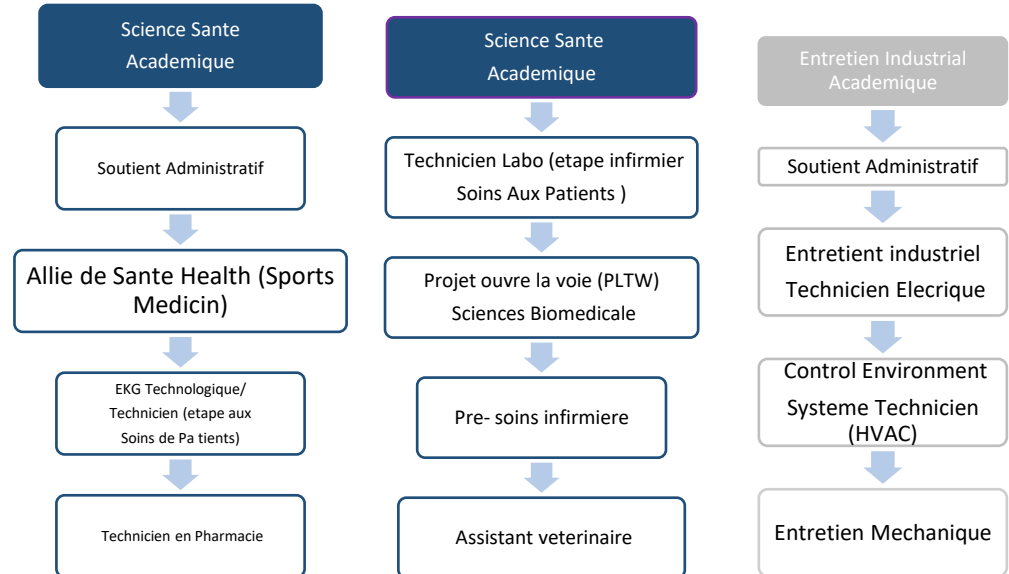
Science Sante Academique

Soutient Administratif

Allie de Sante Health (Sports Medicin)

EKG Technologique/ Technicien (etape aux Soins de Pa tients)

Technicien en Pharmacie

Science Sante Academique

Technicien Labo (etape infirmier Soins Aux Patients )

Projet ouvre la voie (PLTW) Sciences Biomedicale

Pre- soins infirmiere

Assistant veterinaire

Entretien Industrial Academique

Soutient Administratif

Entretient industriel Technicien Elecrique

Control Environment Systeme Technicien (HVAC)

Entretien Mechanique